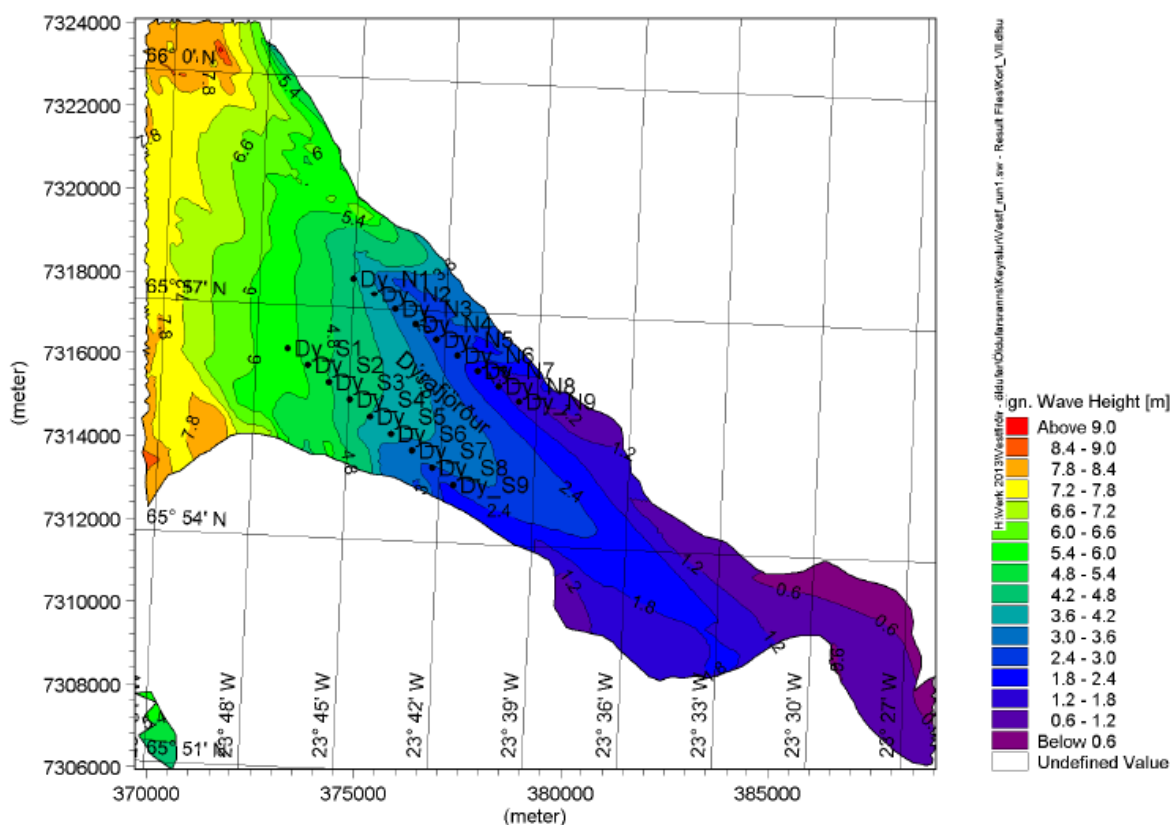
7324000
7322000
7320000
7318000
7316000
7314000
7312000
7310000
7308000
7306000
(meter)
66° 0' N
65° 57' N
65° 54' N
65° 51' N
7.8
7.8
6.6
6
5.4
5.4
6
6
4.8
6
7.8
7.8
4.8
3.6
1.2
2.4
2.4
1.2
1.2
1.8
1.2
0.6
0.6
1.8
0.6
0.6
Dy_N1
Dy_N2
Dy_N3
Dy_N4
Dy_N5
Dy_N6
Dy_N7
Dy_N8
Dy_N9
Dy_S1
Dy_S2
Dy_S3
Dy_S4
Dy_S5
Dy_S6
Dy_S7
Dy_S8
Dy_S9
Dýrafjörður
23° 48' W
23° 45' W
23° 42' W
23° 39' W
23° 36' W
23° 33' W
23° 30' W
23° 27' W
370000
375000
380000
385000
(meter)

H:\Verk 2013\Vestfirðir - öldufar\Ölduf̶arsrannsóknir\Keyrslur\Vestf_run1.sw - Result Files\Kort_VII.dfsu

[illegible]gn. Wave Height [m]
Above 9.0
8.4 - 9.0
7.8 - 8.4
7.2 - 7.8
6.6 - 7.2
6.0 - 6.6
5.4 - 6.0
4.8 - 5.4
4.2 - 4.8
3.6 - 4.2
3.0 - 3.6
2.4 - 3.0
1.8 - 2.4
1.2 - 1.8
0.6 - 1.2
Below 0.6
Undefined Value